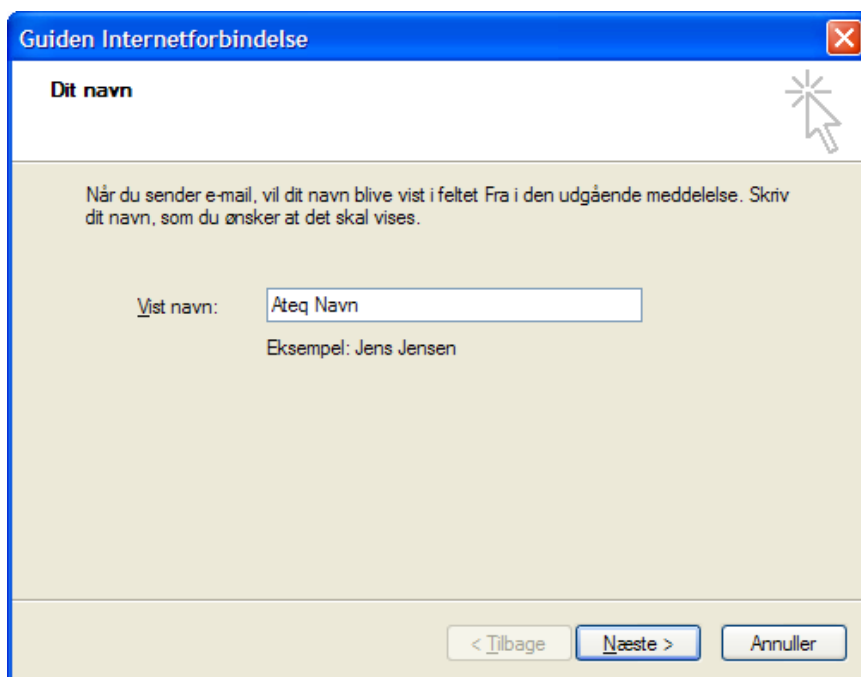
Guiden Internetforbindelse

Dit navn

Når du sender e-mail, vil dit navn blive vist i feltet Fra i den udgående meddelelse. Skriv dit navn, som du ønsker at det skal vises.

Vist navn: Ateq Navn

Eksempel: Jens Jensen

< Tilbage
Næste >
Annuller